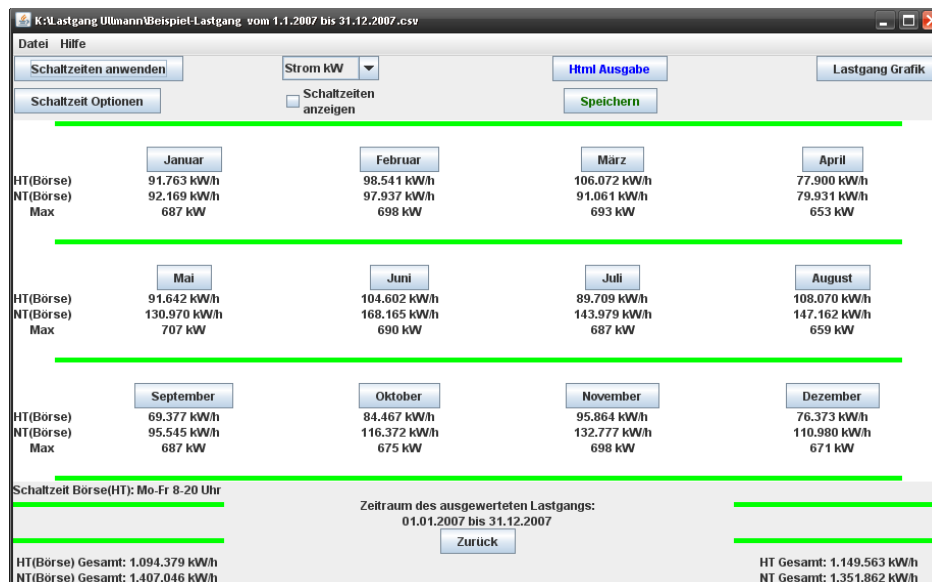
K:\Lastgang Ullmann\Beispiel-Lastgang vom 1.1.2007 bis 31.12.2007.csv

Datei Hilfe

Schaltzeiten anwenden

Strom kW

Html Ausgabe

Lastgang Grafik

Schaltzeit Optionen

Schaltzeiten anzeigen

Speichern

| | Januar | Februar | März | April |
|---|---|---|---|---|
| HT(Börse) | 91.763 kW/h | 98.541 kW/h | 106.072 kW/h | 77.900 kW/h |
| NT(Börse) | 92.169 kW/h | 97.937 kW/h | 91.061 kW/h | 79.931 kW/h |
| Max | 687 kW | 698 kW | 693 kW | 653 kW |

| | Mai | Juni | Juli | August |
|---|---|---|---|---|
| HT(Börse) | 91.642 kW/h | 104.602 kW/h | 89.709 kW/h | 108.070 kW/h |
| NT(Börse) | 130.970 kW/h | 168.165 kW/h | 143.979 kW/h | 147.162 kW/h |
| Max | 707 kW | 690 kW | 687 kW | 659 kW |

| | September | Oktober | November | Dezember |
|---|---|---|---|---|
| HT(Börse) | 69.377 kW/h | 84.467 kW/h | 95.864 kW/h | 76.373 kW/h |
| NT(Börse) | 95.545 kW/h | 116.372 kW/h | 132.777 kW/h | 110.980 kW/h |
| Max | 687 kW | 675 kW | 698 kW | 671 kW |

Schaltzeit Börse(HT): Mo-Fr 8-20 Uhr

Zeitraum des ausgewerteten Lastgangs:
01.01.2007 bis 31.12.2007

Zurück

HT(Börse) Gesamt: 1.094.379 kW/h
NT(Börse) Gesamt: 1.407.046 kW/h

HT Gesamt: 1.149.563 kW/h
NT Gesamt: 1.351.862 kW/h